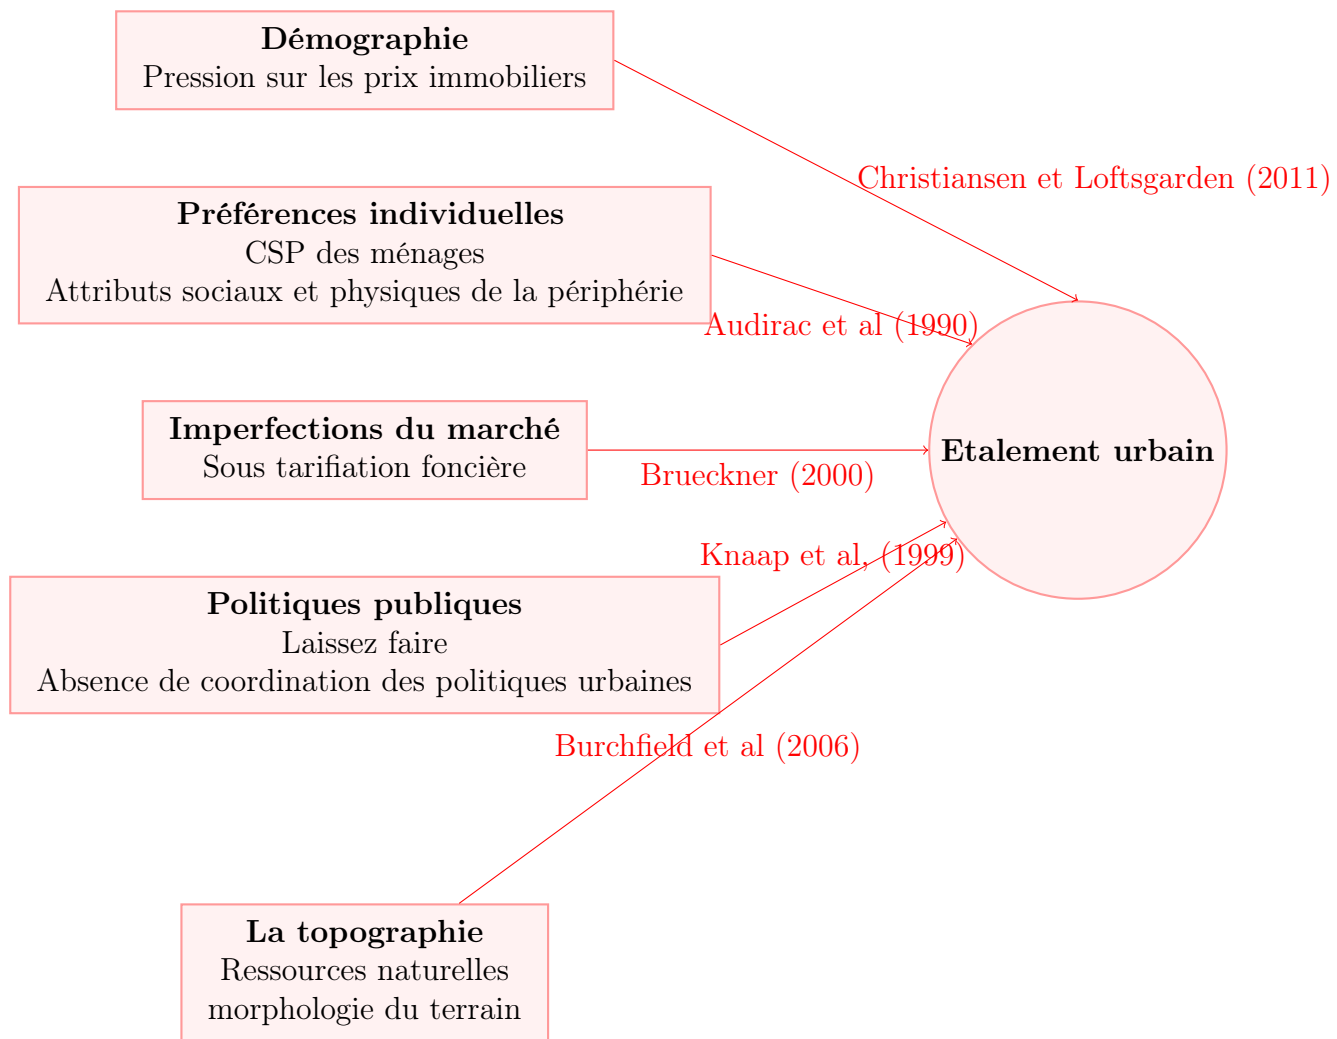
**Démographie**
Pression sur les prix immobiliers

Christiansen et Loftsgarden (2011)

**Préférences individuelles**
CSP des ménages
Attributs sociaux et physiques de la périphérie

Audirac et al (1990)

**Imperfections du marché**
Sous tarifiation foncière

Brueckner (2000)

**Etalement urbain**

Knaap et al, (1999)

**Politiques publiques**
Laissez faire
Absence de coordination des politiques urbaines

Burchfield et al (2006)

**La topographie**
Ressources naturelles
morphologie du terrain